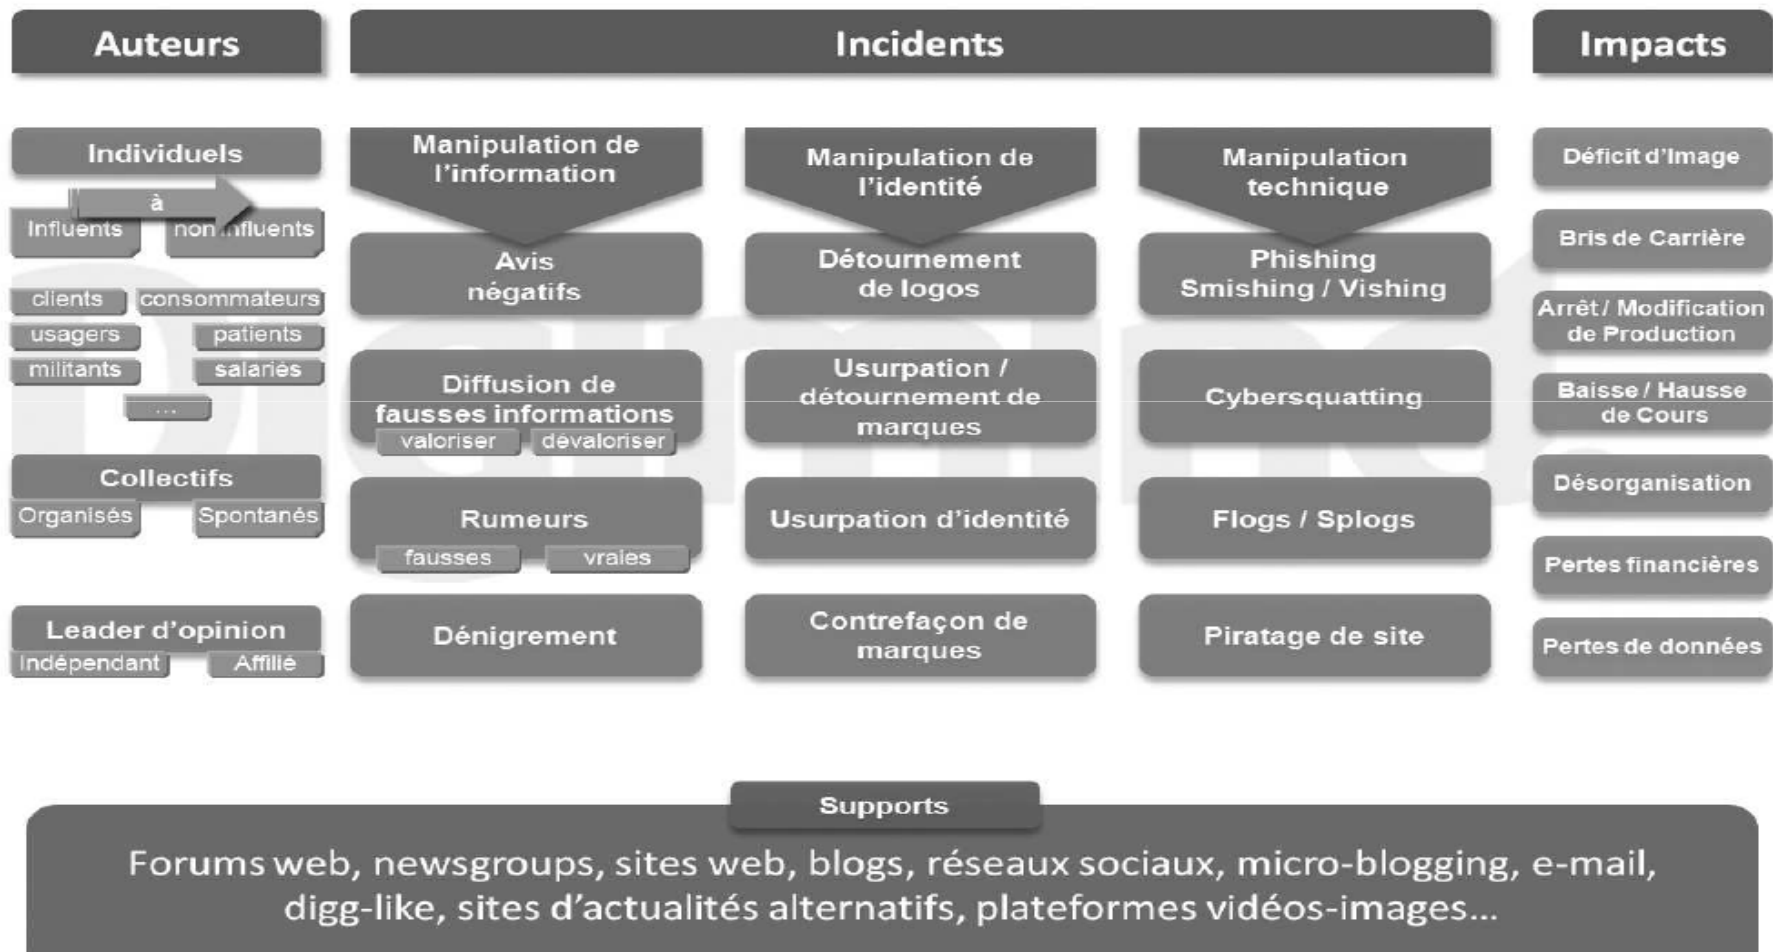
Auteurs

Individuels

à

Influents

non influents

clients

consommateurs

usagers

patients

militants

salariés

...

Collectifs

Organisés

Spontanés

Leader d'opinion

Indépendant

Affilié

Incidents

Manipulation de l'information

Avis négatifs

Diffusion de fausses informations

valoriser

dévaloriser

Rumeurs

fausses

vraies

Dénigrement

Manipulation de l'identité

Détournement de logos

Usurpation / détournement de marques

Usurpation d'identité

Contrefaçon de marques

Manipulation technique

Phishing Smishing / Vishing

Cybersquatting

Flogs / Splogs

Piratage de site

Impacts

Déficit d'Image

Bris de Carrière

Arrêt / Modification de Production

Baisse / Hausse de Cours

Désorganisation

Pertes financières

Pertes de données

Supports

Forums web, newsgroups, sites web, blogs, réseaux sociaux, micro-blogging, e-mail, digg-like, sites d'actualités alternatifs, plateformes vidéos-images...